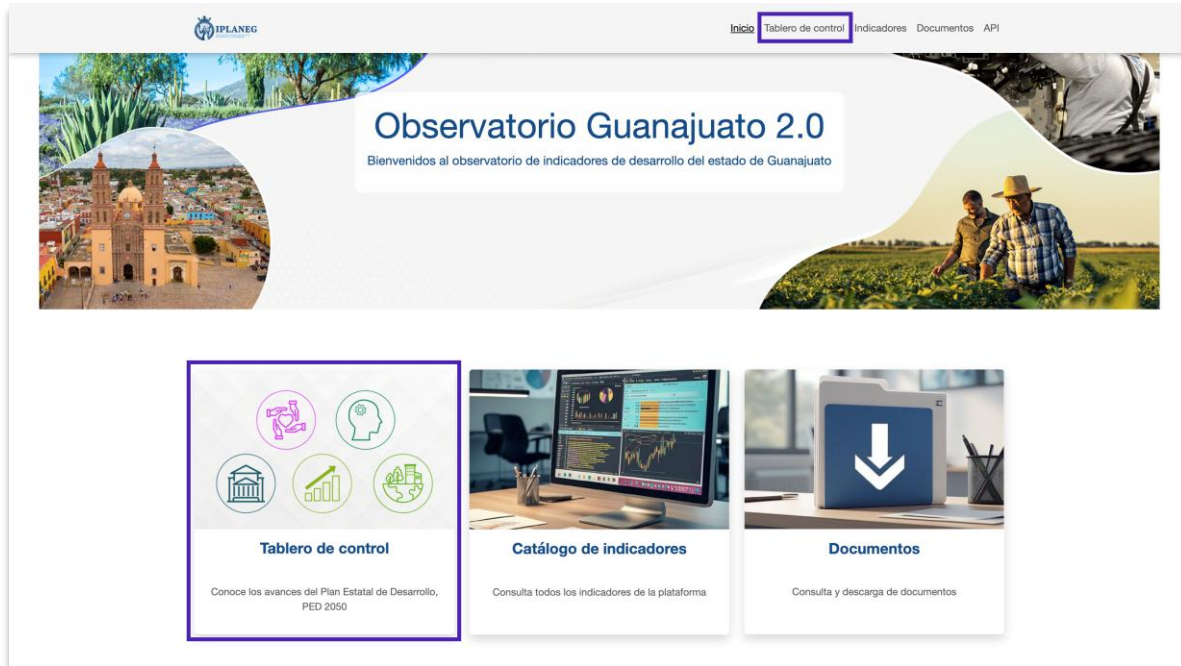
IPLANEG

Inicio Tablero de control Indicadores Documentos API

Observatorio Guanajuato 2.0

Bienvenidos al observatorio de indicadores de desarrollo del estado de Guanajuato

Tablero de control

Conoce los avances del Plan Estatal de Desarrollo, PED 2050

Catálogo de indicadores

Consulta todos los indicadores de la plataforma

Documentos

Consulta y descarga de documentos